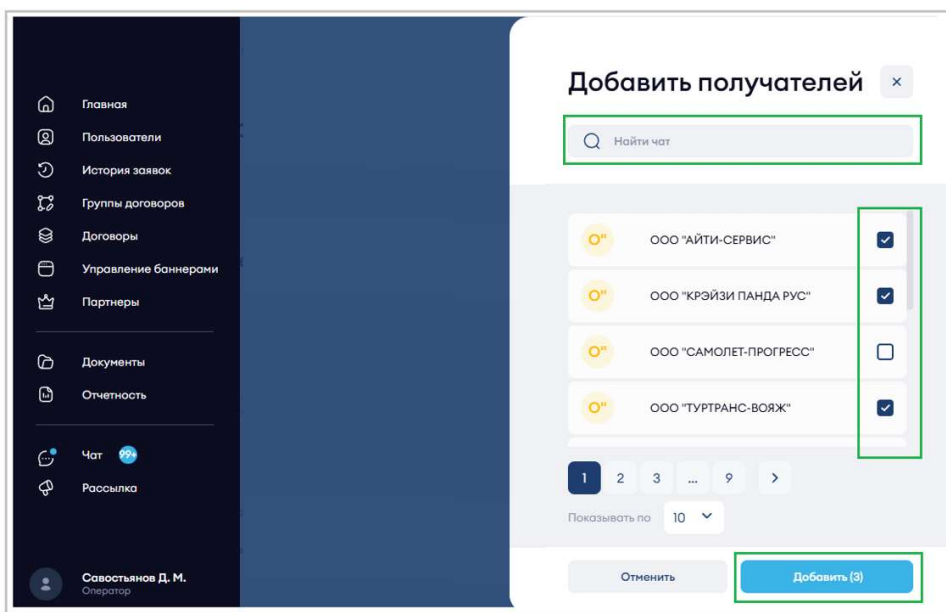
Главная
Пользователи
История заявок
Группы договоров
Договоры
Управление баннерами
Партнеры
Документы
Отчетность
Чат 99+
Рассылка
Савостьянов Д. М.
Оператор

Добавить получателей ×

Найти чат

О" ООО "АЙТИ-СЕРВИС"
О" ООО "КРЭЙЗИ ПАНДА РУС"
О" ООО "САМОЛЕТ-ПРОГРЕСС"
О" ООО "ТУРТРАНС-ВОЯЖ"

1 2 3 ... 9 >

Показывать по 10

Отменить
Добавить (3)